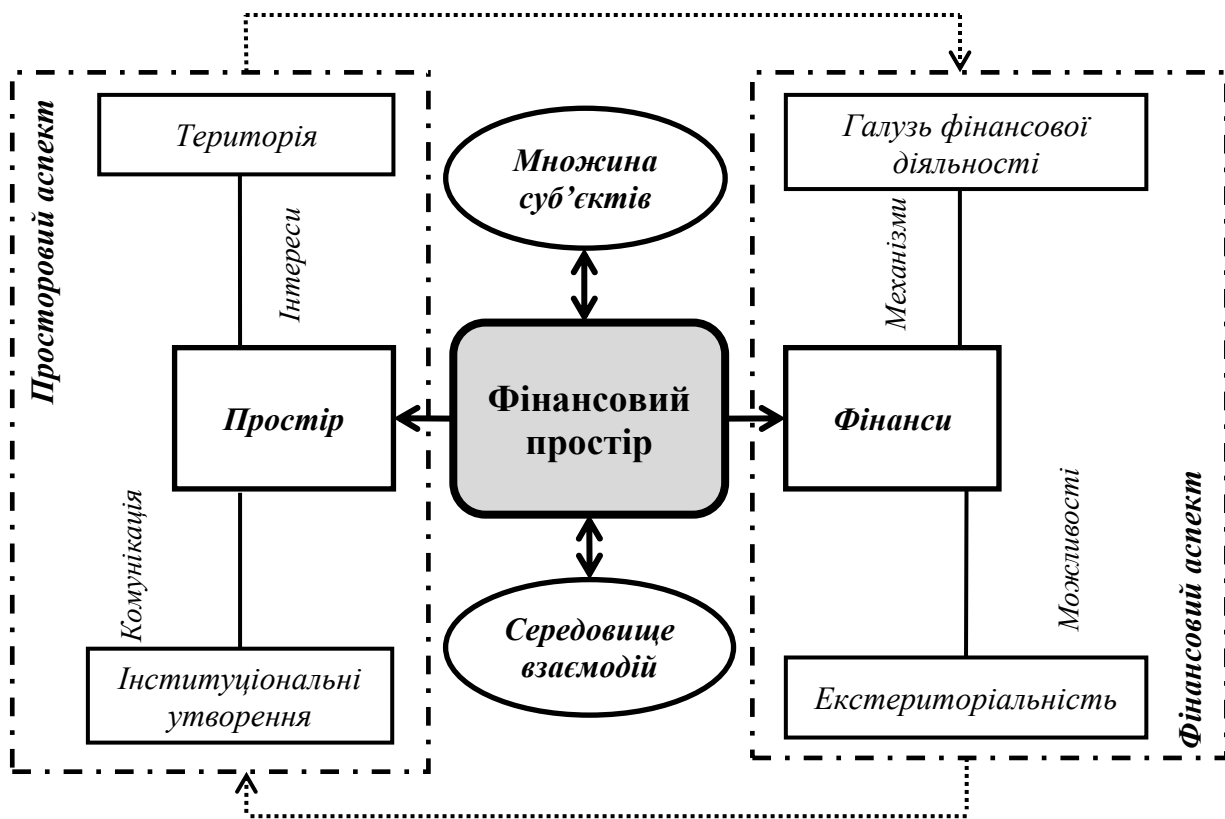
Просторовий аспект

Територія

Інтереси

Простір

Комунікація

Інституціональні утворення

Множина суб'єктів

Фінансовий простір

Середовище взаємодій

Галузь фінансової діяльності

Механізми

Фінанси

Можливості

Екстериторіальність

Фінансовий аспект